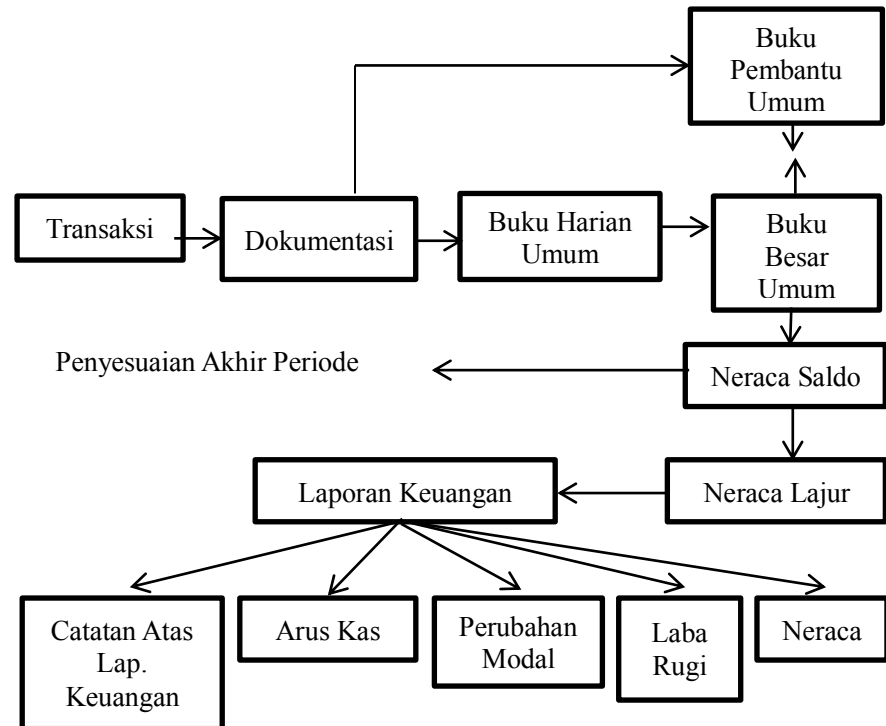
Buku Pembantu Umum

Transaksi

Dokumentasi

Buku Harian Umum

Buku Besar Umum

Penyesuaian Akhir Periode

Neraca Saldo

Laporan Keuangan

Neraca Lajur

Catatan Atas Lap. Keuangan

Arus Kas

Perubahan Modal

Laba Rugi

Neraca